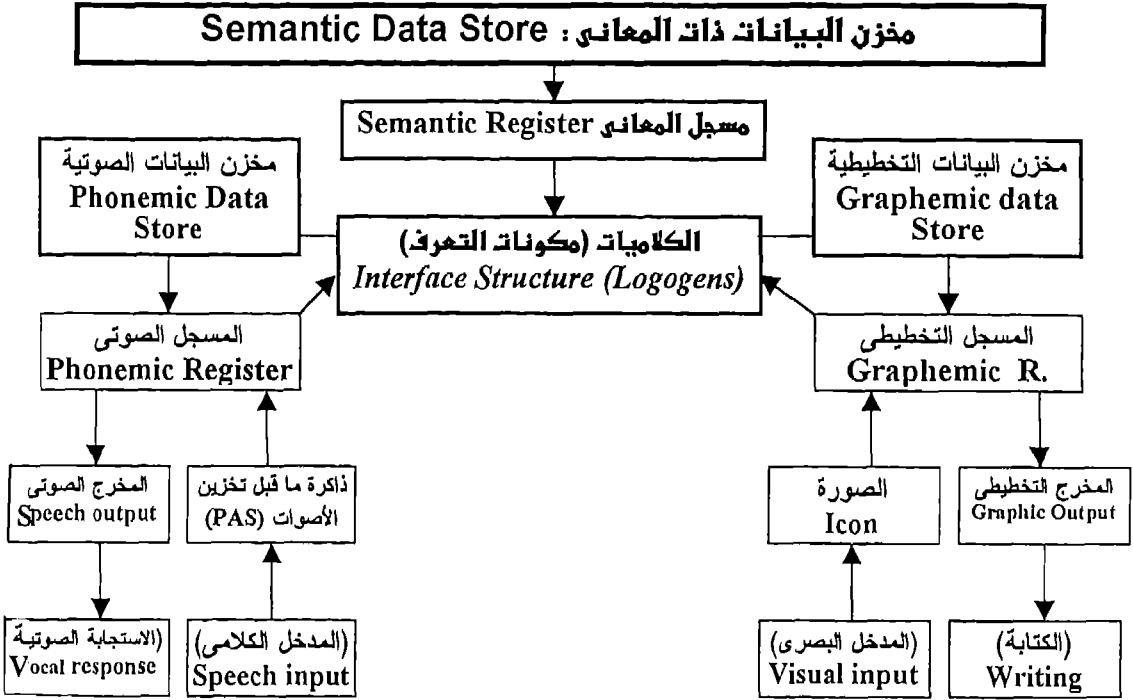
مخزن البيانات ذات المعانى : Semantic Data Store

مسجل المعانى Semantic Register

مخزن البيانات الصوتية
Phonemic Data Store

الكلاميات (مكونات التعرف)
Interface Structure (Logogens)

مخزن البيانات التخطيطية
Graphemic data Store

المسجل الصوتى
Phonemic Register

المسجل التخطيطى
Graphemic R.

المخرج الصوتى
Speech output

ذاكرة ما قبل تخزين الأصوات (PAS)

الصورة
Icon

المخرج التخطيطى
Graphic Output

(الاستجابة الصوتية
Vocal response

(المدخل الكلامى)
Speech input

(المدخل البصرى)
Visual input

(الكتابة)
Writing